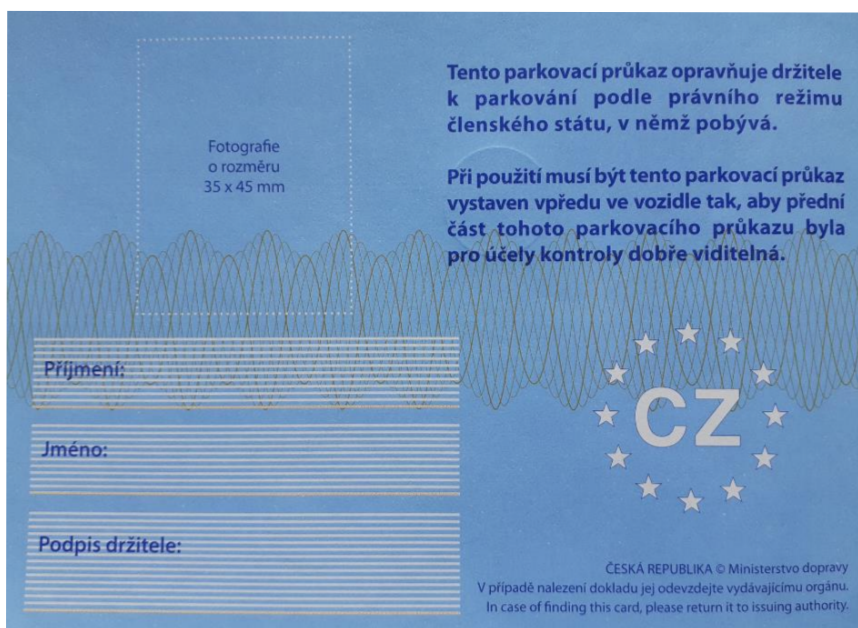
Fotografie
o rozměru
35 x 45 mm

Tento parkovací průkaz opravňuje držitele k parkování podle právního režimu členského státu, v němž pobývá.

Při použití musí být tento parkovací průkaz vystaven vpředu ve vozidle tak, aby přední část tohoto parkovacího průkazu byla pro účely kontroly dobře viditelná.

Příjmení:

Jméno:

Podpis držitele:

CZ

ČESKÁ REPUBLIKA © Ministerstvo dopravy
V případě nalezení dokladu jej odevzdejte vydávajícímu orgánu.
In case of finding this card, please return it to issuing authority.